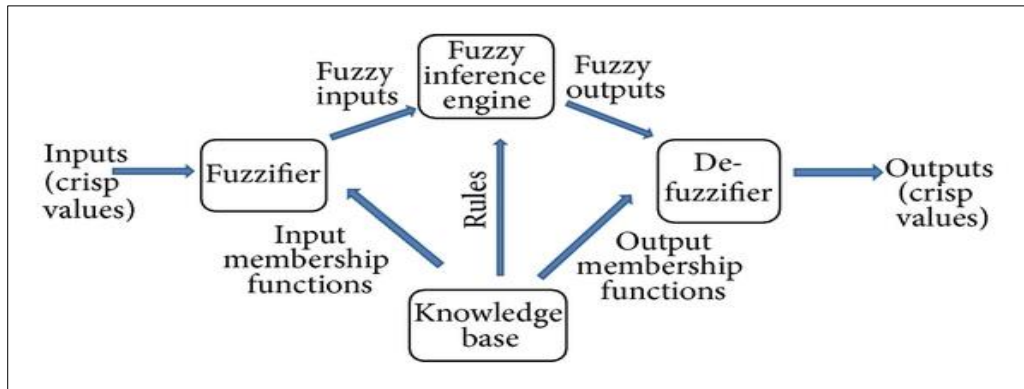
Fuzzy inference engine

Fuzzy inputs

Fuzzy outputs

Inputs (crisp values)

Fuzzifier

Rules

De-fuzzifier

Outputs (crisp values)

Input membership functions

Output membership functions

Knowledge base